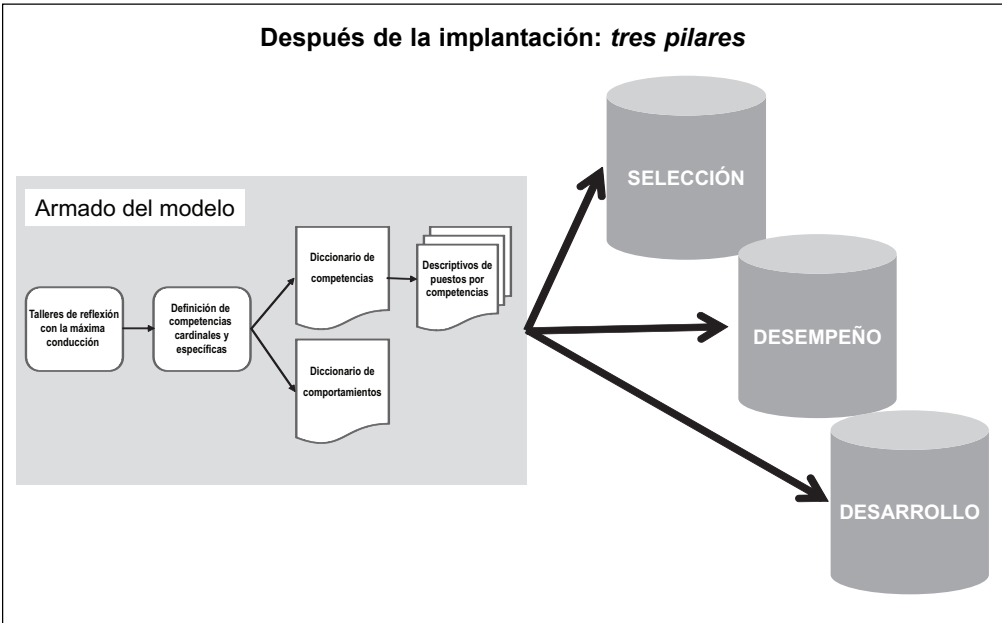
Después de la implantación: *tres pilares*

Armado del modelo

Talleres de reflexión con la máxima conducción

Definición de competencias cardinales y específicas

Diccionario de competencias

Descriptivos de puestos por competencias

Diccionario de comportamientos

SELECCIÓN

DESEMPEÑO

DESARROLLO